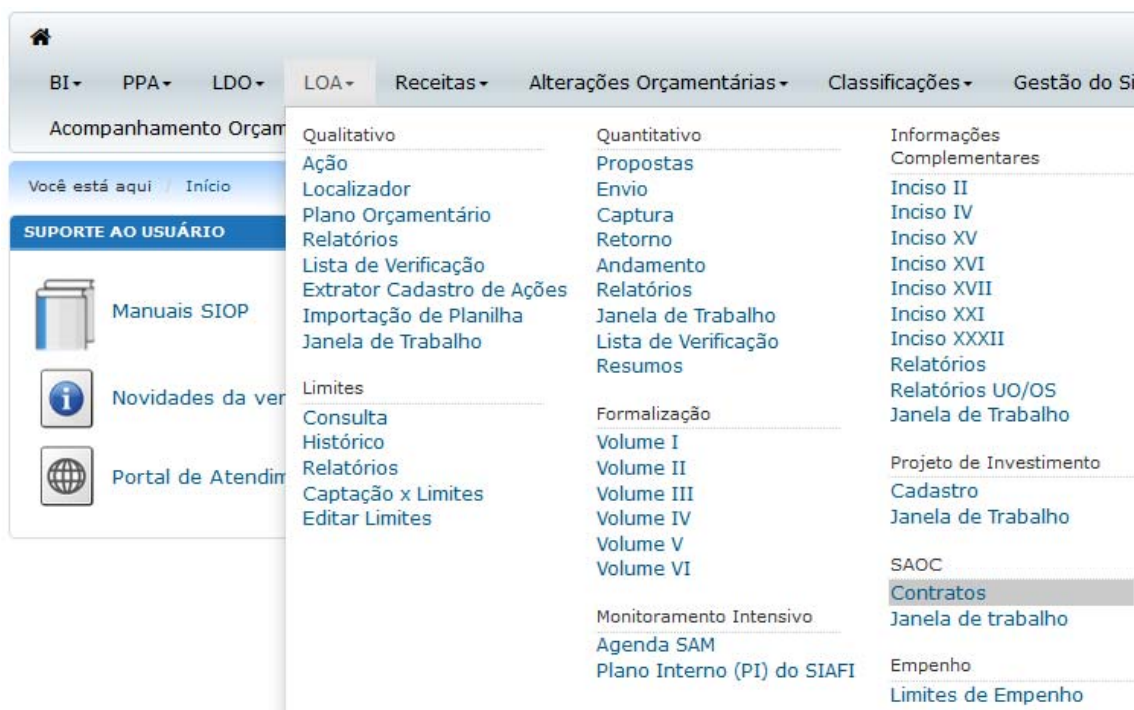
BI ▾ PPA ▾ LDO ▾ LOA ▾ Receitas ▾ Alterações Orçamentárias ▾ Classificações ▾ Gestão do Si

Acompanhamento Orçam

Você está aqui / Início

SUPORTE AO USUÁRIO

Manuais SIOP

Novidades da ver

Portal de Atendim

Qualitativo
Ação
Localizador
Plano Orçamentário
Relatórios
Lista de Verificação
Extrator Cadastro de Ações
Importação de Planilha
Janela de Trabalho

Limites
Consulta
Histórico
Relatórios
Captação x Limites
Editar Limites

Quantitativo
Propostas
Envio
Captura
Retorno
Andamento
Relatórios
Janela de Trabalho
Lista de Verificação
Resumos

Formalização
Volume I
Volume II
Volume III
Volume IV
Volume V
Volume VI

Monitoramento Intensivo
Agenda SAM
Plano Interno (PI) do SIAFI

Informações Complementares
Inciso II
Inciso IV
Inciso XV
Inciso XVI
Inciso XVII
Inciso XXI
Inciso XXXII
Relatórios
Relatórios UO/OS
Janela de Trabalho

Projeto de Investimento
Cadastro
Janela de Trabalho

SAOC
Contratos
Janela de trabalho

Empenho
Limites de Empenho